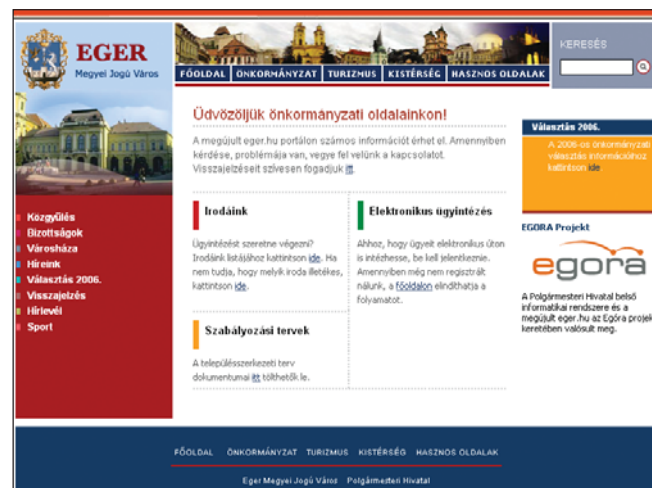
EGER
Megyei Jogú Város

FŐOLDAL | ÖNKORMÁNYZAT | TURIZMUS | KISTÉRSÉG | HASZNOS OLDALAK

KERESÉS

Közgyűlés
Bizottságok
Városháza
Híreink
Választás 2006.
Visszajelzés
Hírlevél
Sport

Üdvözöljük önkormányzati oldalainkon!

A megújult eger.hu portálon számos információt érhet el. Amennyiben kérdése, problémája van, vegye fel velünk a kapcsolatot. Visszajelzéseit szívesen fogadjuk itt.

Irodáink

Ügyintézést szeretne végezni? Irodáink listájához kattintson ide. Ha nem tudja, hogy melyik iroda illetékes, kattintson ide.

Elektronikus ügyintézés

Ahhoz, hogy ügyeit elektronikus úton is intézhesse, be kell jelentkeznie. Amennyiben még nem regisztrált nálunk, a főoldalon elindíthatja a folyamatot.

Szabályozási tervek

A településszerkezeti terv dokumentumai itt tölthetők le.

Választás 2006.

A 2006-os önkormányzati választás információihoz kattintson ide.

EGORA Projekt

egora

A Polgármesteri Hivatal belső informatikai rendszere és a megújult eger.hu az Egóra projekt keretében valósult meg.

FŐOLDAL ÖNKORMÁNYZAT TURIZMUS KISTÉRSÉG HASZNOS OLDALAK

Eger Megyei Jogú Város Polgármesteri Hivatal